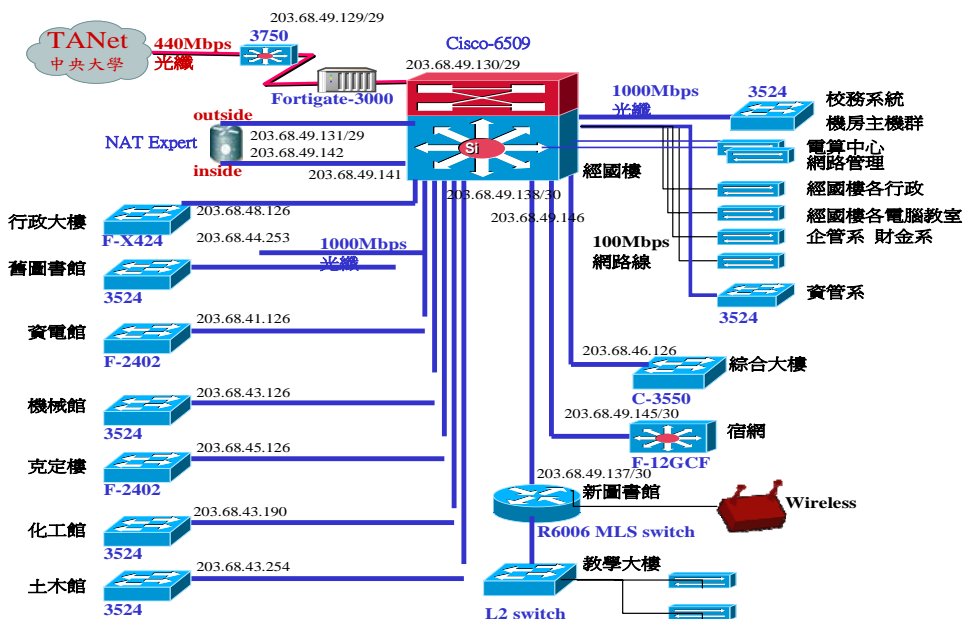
TANet
中央大學
440Mbps
光纖
203.68.49.129/29
3750
Cisco-6509
203.68.49.130/29
Fortigate-3000
outside
NAT Expert
203.68.49.131/29
203.68.49.142
inside
203.68.49.141
1000Mbps
光纖
3524
校務系統
機房主機群
電算中心
網路管理
經國樓
經國樓各行政
經國樓各電腦教室
企管系 財金系
100Mbps
網路線
資管系
3524
203.68.49.138/30
203.68.49.146
行政大樓
203.68.48.126
F-X424
203.68.44.253
1000Mbps
光纖
舊圖書館
3524
資電館
203.68.41.126
F-2402
203.68.46.126
綜合大樓
C-3550
機械館
203.68.43.126
3524
203.68.49.145/30
宿網
F-12GCF
克定樓
203.68.45.126
F-2402
203.68.49.137/30
新圖書館
Wireless
化工館
203.68.43.190
3524
R6006 MLS switch
教學大樓
土木館
203.68.43.254
3524
L2 switch